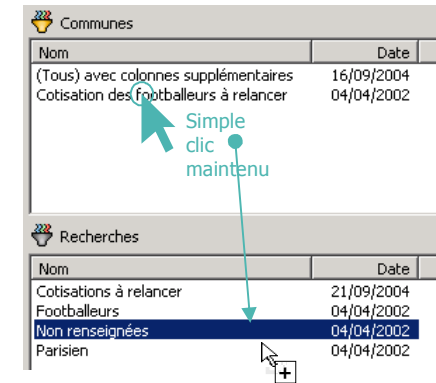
Communes

| Nom | Date |
|---|---|
| (Tous) avec colonnes supplémentaires | 16/09/2004 |
| Cotisation des footballeurs à relancer | 04/04/2002 |

Simple clic maintenu

Recherches

| Nom | Date |
|---|---|
| Cotisations à relancer | 21/09/2004 |
| Footballeurs | 04/04/2002 |
| Non renseignées | 04/04/2002 |
| Parisien | 04/04/2002 |